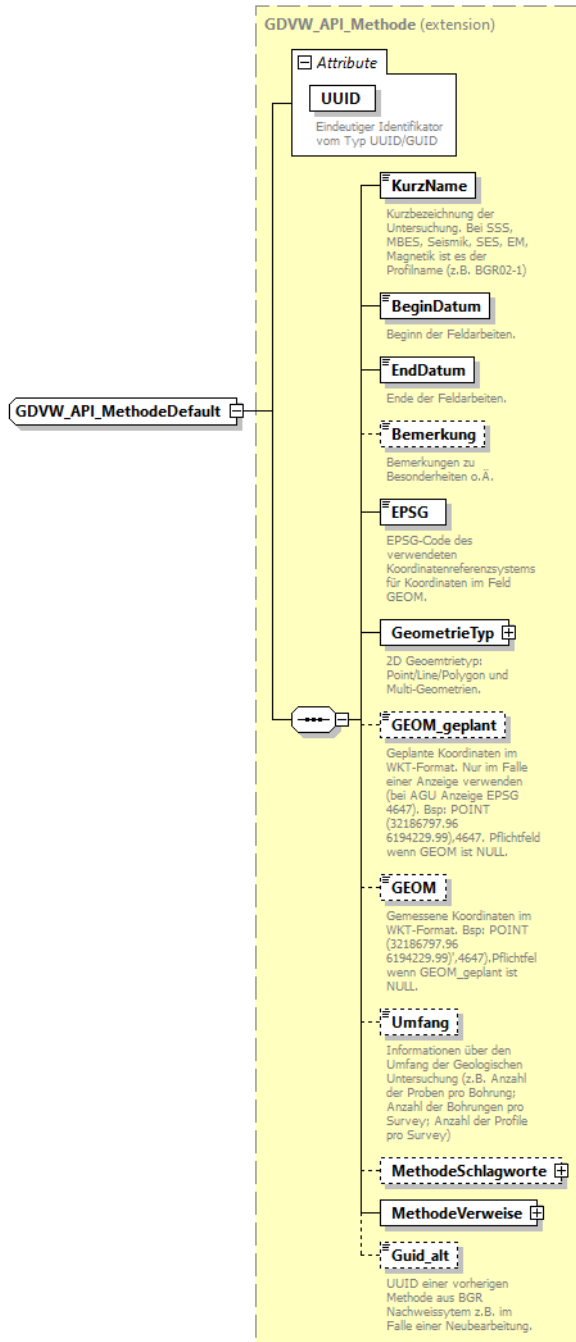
GDVW_API_Methode (extension)

Attribute

UUID

Eindeutiger Identifikator vom Typ UUID/GUID

GDVW_API_MethodeDefault

KurzName

Kurzbezeichnung der Untersuchung. Bei SSS, MBES, Seismik, SES, EM, Magnetik ist es der Profilname (z.B. BGR02-1)

BeginDatum

Beginn der Feldarbeiten.

EndDatum

Ende der Feldarbeiten.

Bemerkung

Bemerkungen zu Besonderheiten o.Ä.

EPSG

EPSG-Code des verwendeten Koordinatenreferenzsystems für Koordinaten im Feld GEOM.

GeometrieTyp

2D Geoemtrietyp: Point/Line/Polygon und Multi-Geometrien.

GEOM_geplant

Geplante Koordinaten im WKT-Format. Nur im Falle einer Anzeige verwenden (bei AGU Anzeige EPSG 4647). Bsp: POINT (32186797.96 6194229.99),4647. Pflichtfeld wenn GEOM ist NULL.

GEOM

Gemessene Koordinaten im WKT-Format. Bsp: POINT (32186797.96 6194229.99)',4647).Pflichtfel wenn GEOM_geplant ist NULL.

Umfang

Informationen über den Umfang der Geologischen Untersuchung (z.B. Anzahl der Proben pro Bohrung; Anzahl der Bohrungen pro Survey; Anzahl der Profile pro Survey)

MethodeSchlagworte

MethodeVerweise

Guid_alt

UUID einer vorherigen Methode aus BGR Nachweissytem z.B. im Falle einer Neubearbeitung.